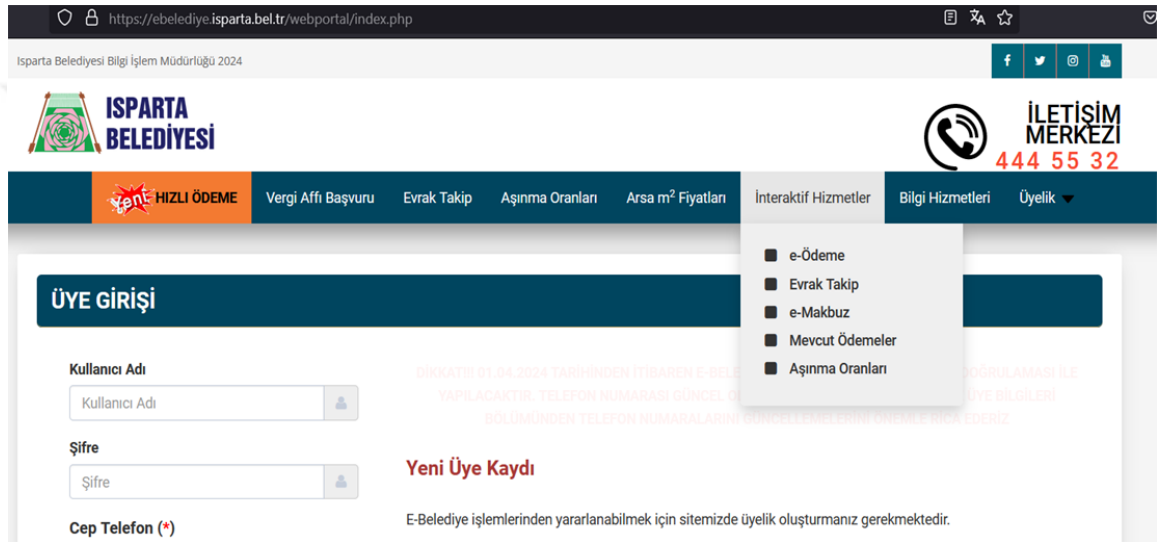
https://ebelediye.isparta.bel.tr/webportal/index.php

Isparta Belediyesi Bilgi İşlem Müdürlüğü 2024

ISPARTA BELEDİYESİ

İLETİŞİM MERKEZİ 444 55 32

Yeni HIZLI ÖDEME | Vergi Affı Başvuru | Evrak Takip | Aşınma Oranları | Arsa m² Fiyatları | İnteraktif Hizmetler | Bilgi Hizmetleri | Üyelik

e-Ödeme
Evrak Takip
e-Makbuz
Mevcut Ödemeler
Aşınma Oranları

ÜYE GİRİŞİ

Kullanıcı Adı
Kullanıcı Adı

Şifre
Şifre

Cep Telefon (*)

DİKKAT!! 01.04.2024 TARİHİNDEN İTİBAREN E-BELE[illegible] DOĞRULAMASI İLE YAPILACAKTIR. TELEFON NUMARASI GÜNCEL O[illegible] ÜYE BİLGİLERİ BÖLÜMÜNDEN TELEFON NUMARALARINI GÜNCELLEMELERİNİ ÖNEMLE RİCA EDERİZ

Yeni Üye Kaydı

E-Belediye işlemlerinden yararlanabilmek için sitemizde üyelik oluşturmanız gerekmektedir.